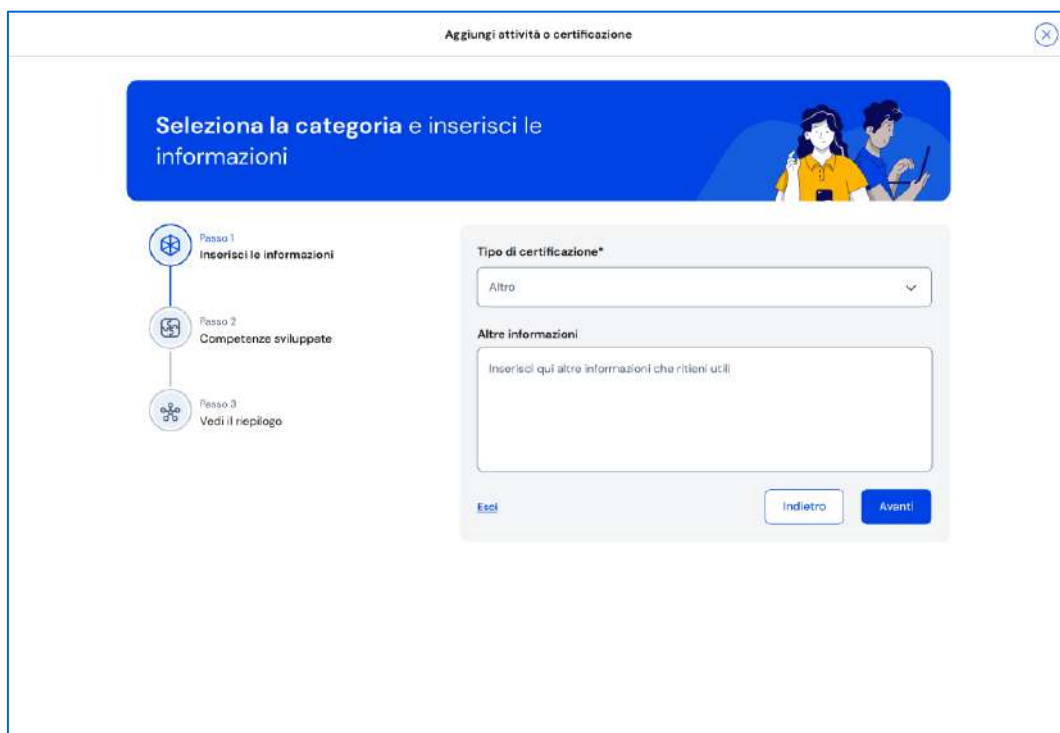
Aggiungi attività o certificazione

Seleziona la categoria e inserisci le informazioni

Passo 1
Inserisci le informazioni

Passo 2
Competenze sviluppate

Passo 3
Vedi il riepilogo

Tipo di certificazione*

Altro

Altre informazioni

Inserisci qui altre informazioni che ritieni utili

Esci

Indietro

Avanti